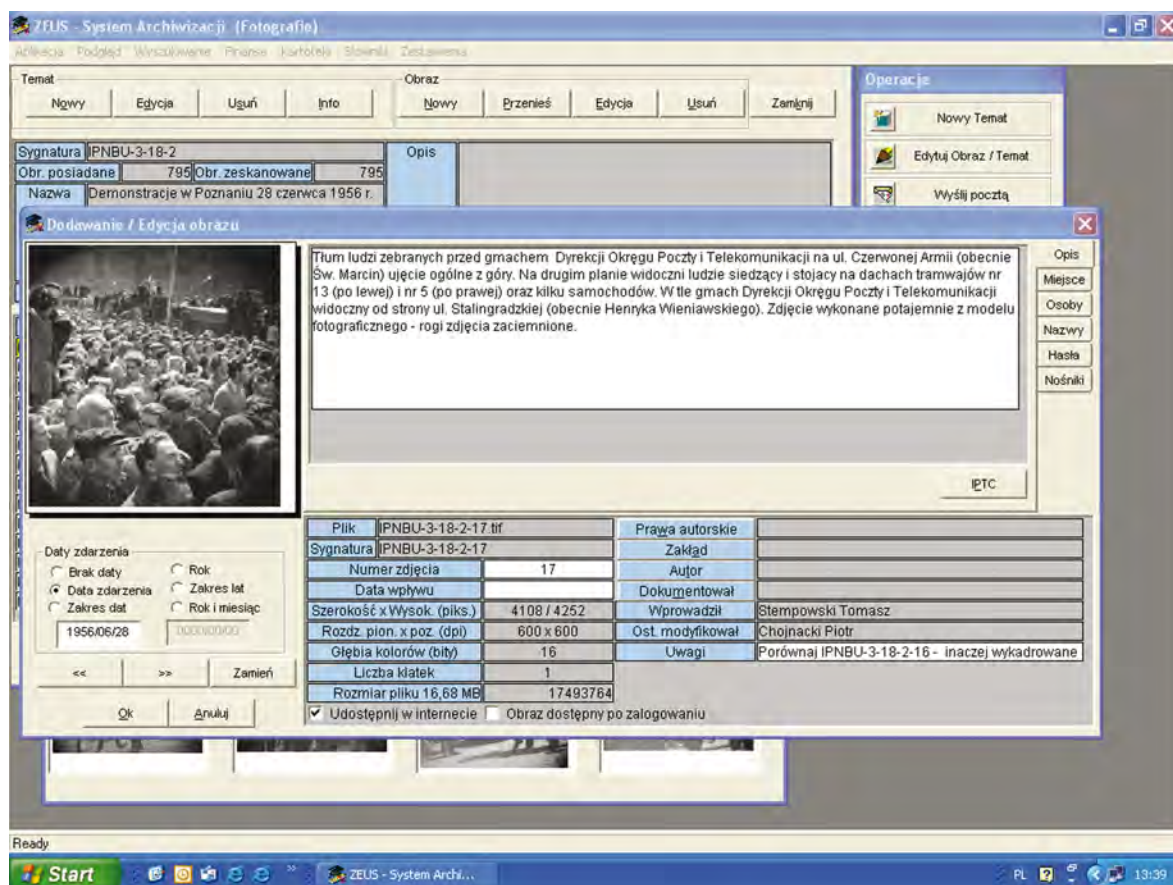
ZEUS - System Archiwizacji (Fotografie)

Aplikacja Podgląd Wyszukiwanie Finanse Kartoteki Słowniki Zestawienia

Temat
Nowy Edycja Usuń Info

Obraz
Nowy Przenieś Edycja Usuń Zamknij

Operacje
Nowy Temat
Edytuj Obraz / Temat
Wyślij pocztą

Sygnatura IPNBU-3-18-2
Obr. posiadane 795 Obr. zeskanowane 795
Nazwa Demonstracje w Poznaniu 28 czerwca 1956 r.

Opis

Dodawanie / Edycja obrazu

Tłum ludzi zebranych przed gmachem Dyrekcji Okręgu Poczty i Telekomunikacji na ul. Czerwonej Armii (obecnie Św. Marcin) ujęcie ogólne z góry. Na drugim planie widoczni ludzie siedzący i stojacy na dachach tramwajów nr 13 (po lewej) i nr 5 (po prawej) oraz kilku samochodów. W tle gmach Dyrekcji Okręgu Poczty i Telekomunikacji widoczny od strony ul. Stalingradzkiej (obecnie Henryka Wieniawskiego). Zdjęcie wykonane potajemnie z modelu fotograficznego - rogi zdjęcia zaciemnione.

Opis
Miejsce
Osoby
Nazwy
Hasła
Nośniki

IPTC

| Plik | IPNBU-3-18-2-17.tif | Prawa autorskie | |
|---|---|---|---|
| Sygnatura | IPNBU-3-18-2-17 | Zakład | |
| Numer zdjęcia | 17 | Autor | |
| Data wpływu | | Dokumentował | |
| Szerokość x Wysok. (piks.) | 4108 / 4252 | Wprowadził | Stempowski Tomasz |
| Rozdz. pion. x poz. (dpi) | 600 x 600 | Ost. modyfikował | Chojnacki Piotr |
| Głębia kolorów (bity) | 16 | Uwagi | Porównaj IPNBU-3-18-2-16 - inaczej wykadrowane |
| Liczba klatek | 1 | | |
| Rozmiar pliku 16,68 MB | 17493764 | | |

Udostępnij w internecie
Obraz dostępny po zalogowaniu

Daty zdarzenia
Brak daty
Data zdarzenia
Zakres dat
Rok
Zakres lat
Rok i miesiąc
1956/06/28
0000/00/00

<< >> Zamień
Ok Anuluj

Ready

Start
ZEUS - System Archi...
PL 13:39